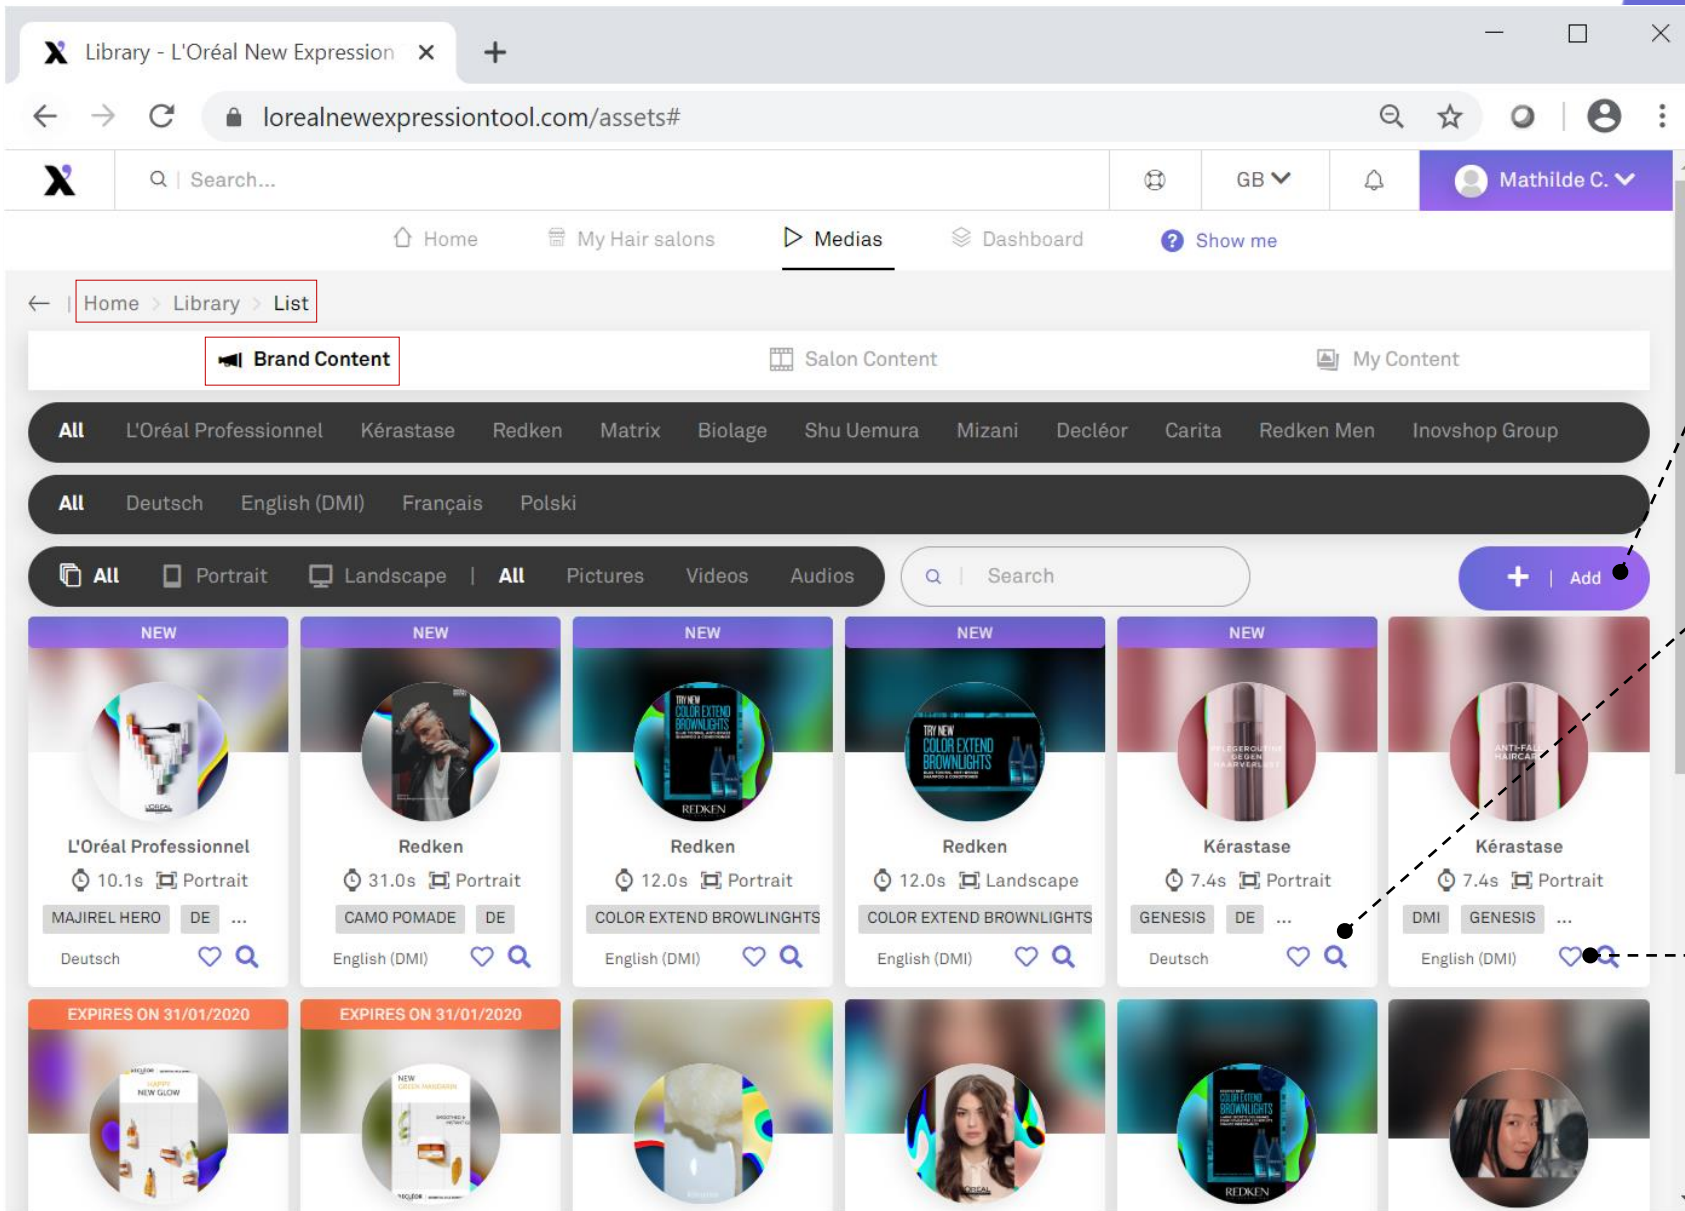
Library - L'Oréal New Expression ×

lorealnewexpressiontool.com/assets#

Search...

GB

Mathilde C.

Home My Hair salons Medias Dashboard Show me

Home > Library > List

Brand Content Salon Content My Content

All L'Oréal Professionnel Kérastase Redken Matrix Biolage Shu Uemura Mizani Decléor Carita Redken Men Inovshop Group

All Deutsch English (DMI) Français Polski

All Portrait Landscape | All Pictures Videos Audios

Search

+ | Add

NEW
L'Oréal Professionnel
10.1s Portrait
MAJIREL HERO DE ...
Deutsch

NEW
Redken
31.0s Portrait
CAMO POMADE DE
English (DMI)

NEW
Redken
12.0s Portrait
COLOR EXTEND BROWLINGHTS
English (DMI)

NEW
Redken
12.0s Landscape
COLOR EXTEND BROWNLIGHTS
English (DMI)

NEW
Kérastase
7.4s Portrait
GENESIS DE ...
Deutsch

Kérastase
7.4s Portrait
DMI GENESIS ...
English (DMI)

EXPIRES ON 31/01/2020

EXPIRES ON 31/01/2020